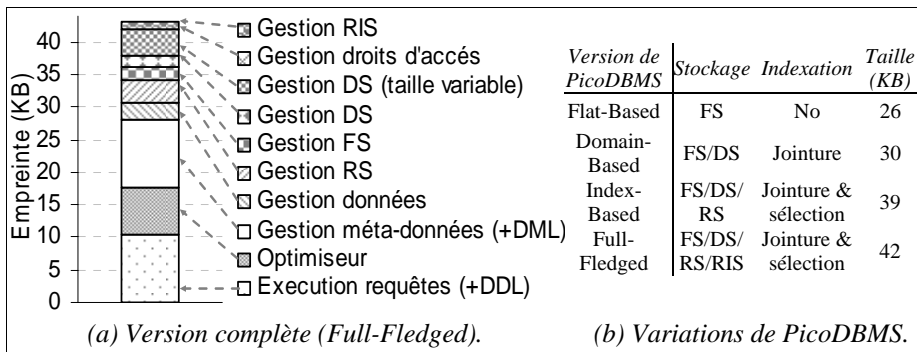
Empreinte (KB)

40
35
30
25
20
15
10
5
0

Gestion RIS
Gestion droits d'accés
Gestion DS (taille variable)
Gestion DS
Gestion FS
Gestion RS
Gestion données
Gestion méta-données (+DML)
Optimiseur
Execution requêtes (+DDL)

(a) Version complète (Full-Fledged).

| Version de PicoDBMS | Stockage | Indexation | Taille (KB) |
|---|---|---|---|
| Flat-Based | FS | No | 26 |
| Domain-Based | FS/DS | Jointure | 30 |
| Index-Based | FS/DS/RS | Jointure & sélection | 39 |
| Full-Fledged | FS/DS/RS/RIS | Jointure & sélection | 42 |

(b) Variations de PicoDBMS.